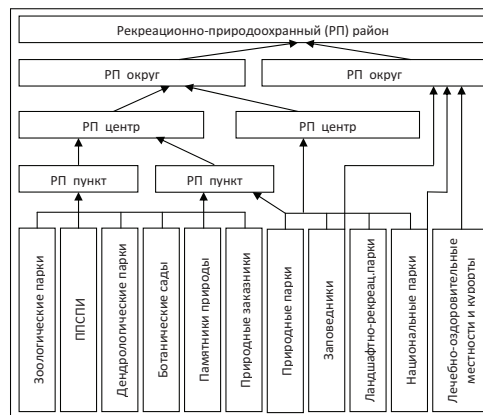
Рекреационно-природоохранный (РП) район

РП округ

РП округ

РП центр

РП центр

РП пункт

РП пункт

Зоологические парки

ППСПИ

Дендрологические парки

Ботанические сады

Памятники природы

Природные заказники

Природные парки

Заповедники

Ландшафтно-рекреац.парки

Национальные парки

Лечебно-оздоровительные местности и курорты